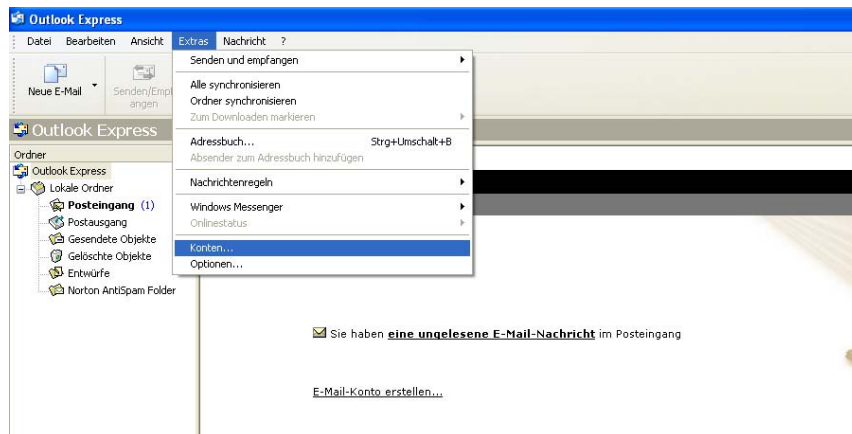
Outlook Express

Datei Bearbeiten Ansicht Extras Nachricht ?

Neue E-Mail Senden/Empfangen

Senden und empfangen

Alle synchronisieren
Ordner synchronisieren
Zum Downloaden markieren

Adressbuch... Strg+Umschalt+B
Absender zum Adressbuch hinzufügen

Nachrichtenregeln

Windows Messenger
Onlinestatus

Konten...
Optionen...

Outlook Express

Ordner
Outlook Express
Lokale Ordner
Posteingang (1)
Postausgang
Gesendete Objekte
Gelöschte Objekte
Entwürfe
Norton AntiSpam Folder

Sie haben eine ungelesene E-Mail-Nachricht im Posteingang

E-Mail-Konto erstellen...